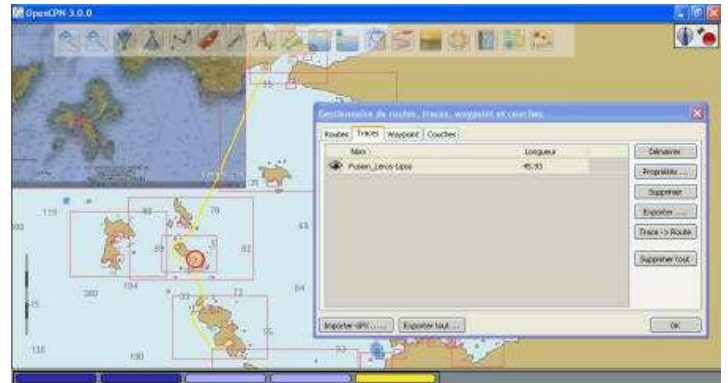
OpenCPN 3.0.0

Gestionnaire de routes, traces, waypoint et couches

Routes | Traces | Waypoint | Couches

| | Nom | Longueur |
|---|---|---|
| | Pusan_Leros-Lipsa | 45.93 |

Démarrer
Propriétés ...
Supprimer
Exporter ...
Trace -> Route
Supprimer tout

Importer GPX ...
Exporter tout ...
OK

115
48
70
63
89
5
82
200
104
33
72
84
35
55
53
130
190
15
35
60